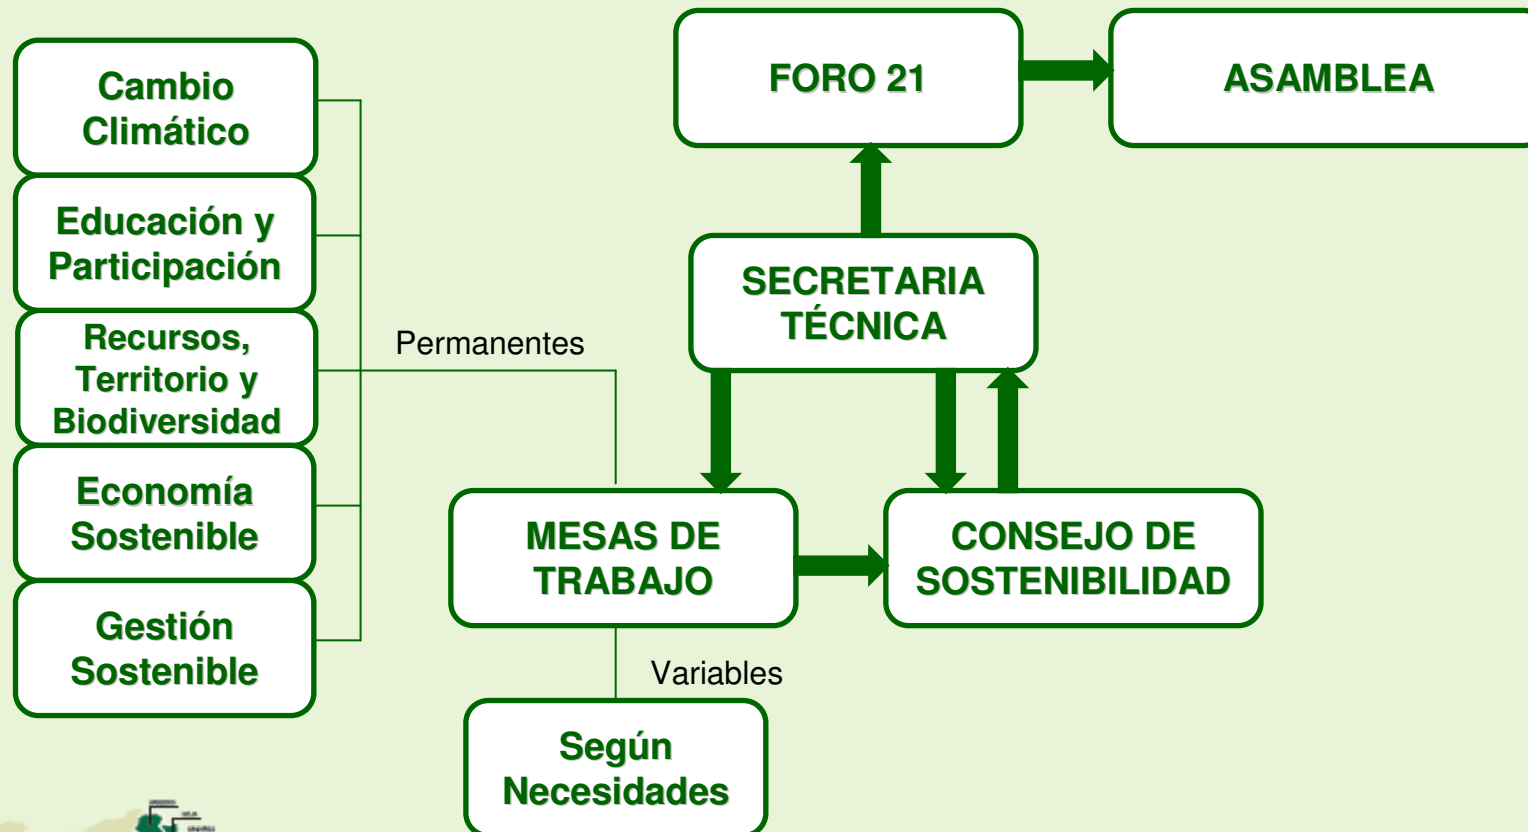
Cambio Climático

Educación y Participación

Recursos, Territorio y Biodiversidad

Economía Sostenible

Gestión Sostenible

Permanentes

FORO 21

ASAMBLEA

SECRETARIA TÉCNICA

MESAS DE TRABAJO

CONSEJO DE SOSTENIBILIDAD

Variables

Según Necesidades